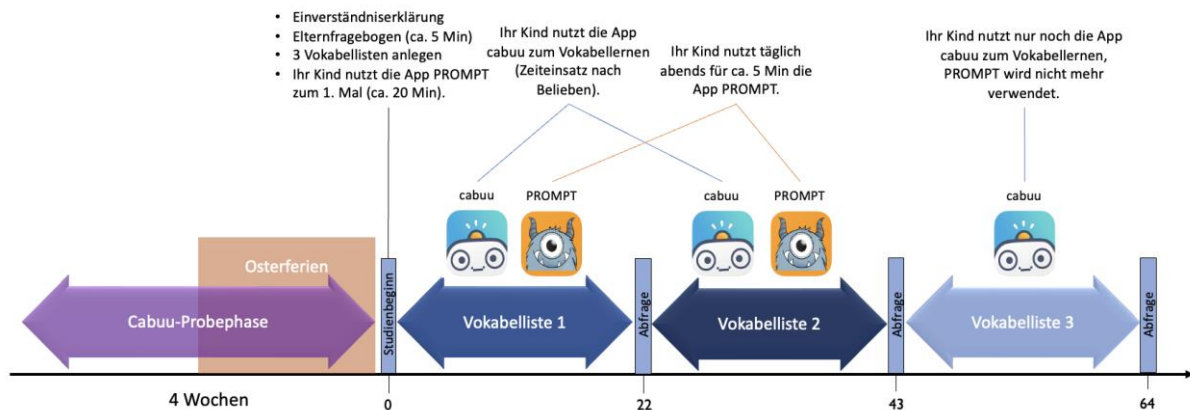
- Einverständniserklärung
- Elternfragebogen (ca. 5 Min)
- 3 Vokabellisten anlegen
- Ihr Kind nutzt die App PROMPT zum 1. Mal (ca. 20 Min).

Ihr Kind nutzt die App cabuu zum Vokabellernen (Zeiteinsatz nach Belieben).

Ihr Kind nutzt täglich abends für ca. 5 Min die App PROMPT.

Ihr Kind nutzt nur noch die App cabuu zum Vokabellernen, PROMPT wird nicht mehr verwendet.

cabuu

PROMPT

cabuu

PROMPT

cabuu

Osterferien

Cabuu-Probephase

Studienbeginn

Vokabelliste 1

Abfrage

Vokabelliste 2

Abfrage

Vokabelliste 3

Abfrage

4 Wochen

0

22

43

64